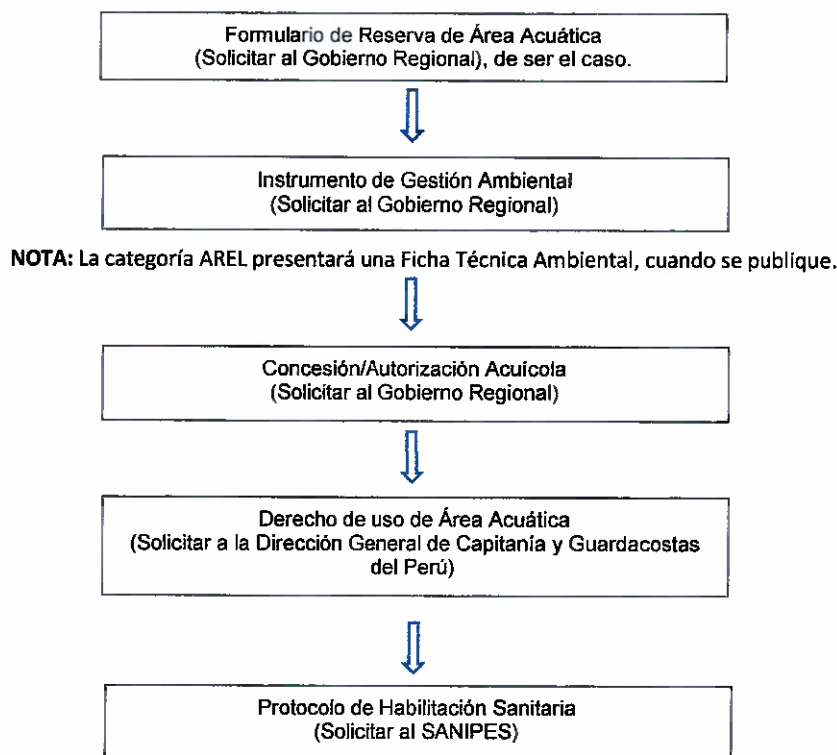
Formulario de Reserva de Área Acuática
(Solicitar al Gobierno Regional), de ser el caso.

Instrumento de Gestión Ambiental
(Solicitar al Gobierno Regional)

NOTA: La categoría AREL presentará una Ficha Técnica Ambiental, cuando se publique.

Concesión/Autorización Acuícola
(Solicitar al Gobierno Regional)

Derecho de uso de Área Acuática
(Solicitar a la Dirección General de Capitanía y Guardacostas del Perú)

Protocolo de Habilitación Sanitaria
(Solicitar al SANIPES)